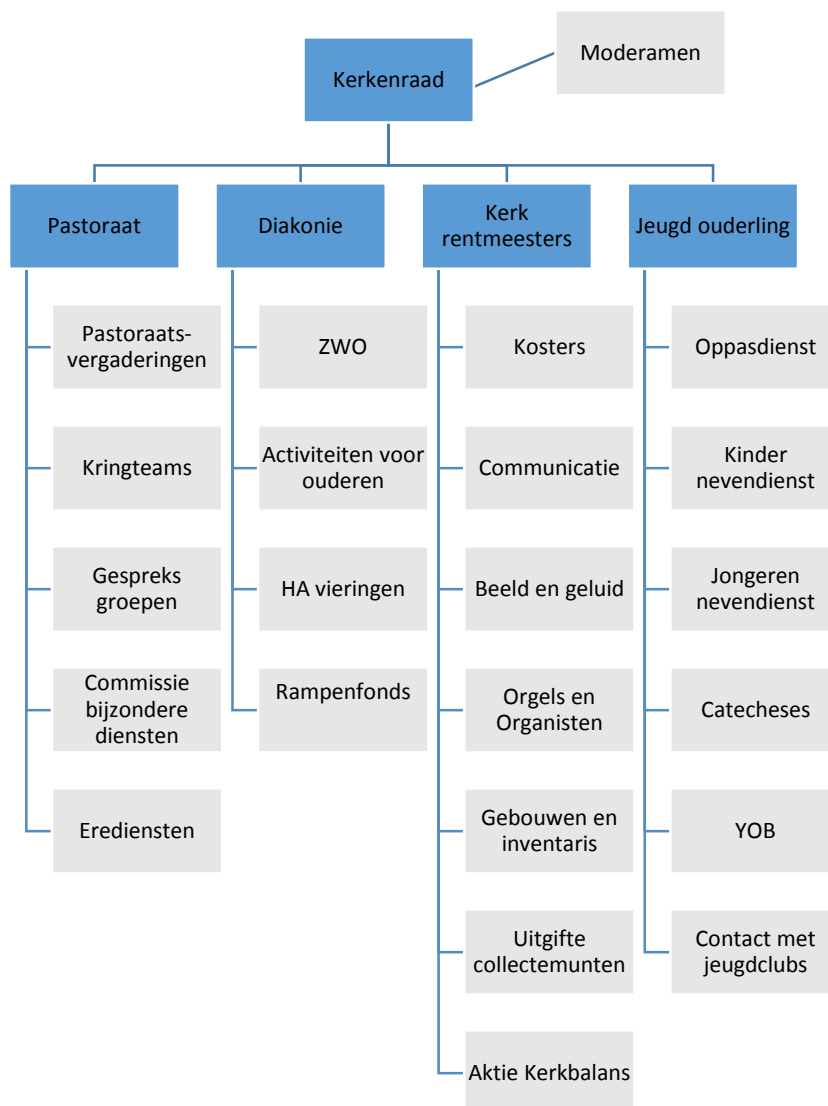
Kerkenraad

Moderamen

Pastoraat

Pastoraats-vergaderingen

Kringteams

Gespreks groepen

Commissie bijzondere diensten

Erediensten

Diakonie

ZWO

Activiteiten voor ouderen

HA vieringen

Rampenfonds

Kerk rentmeesters

Kosters

Communicatie

Beeld en geluid

Orgels en Organisten

Gebouwen en inventaris

Uitgifte collectemunten

Aktie Kerkbalans

Jeugd ouderling

Oppasdienst

Kinder nevendienst

Jongeren nevendienst

Catecheses

YOB

Contact met jeugdclubs